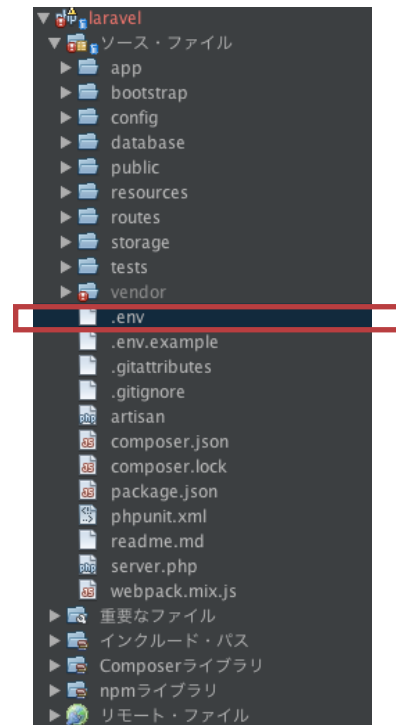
laravel
ソース・ファイル
app
bootstrap
config
database
public
resources
routes
storage
tests
vendor
.env
.env.example
.gitattributes
.gitignore
artisan
composer.json
composer.lock
package.json
phpunit.xml
readme.md
server.php
webpack.mix.js
重要なファイル
インクルード・パス
Composerライブラリ
npmライブラリ
リモート・ファイル